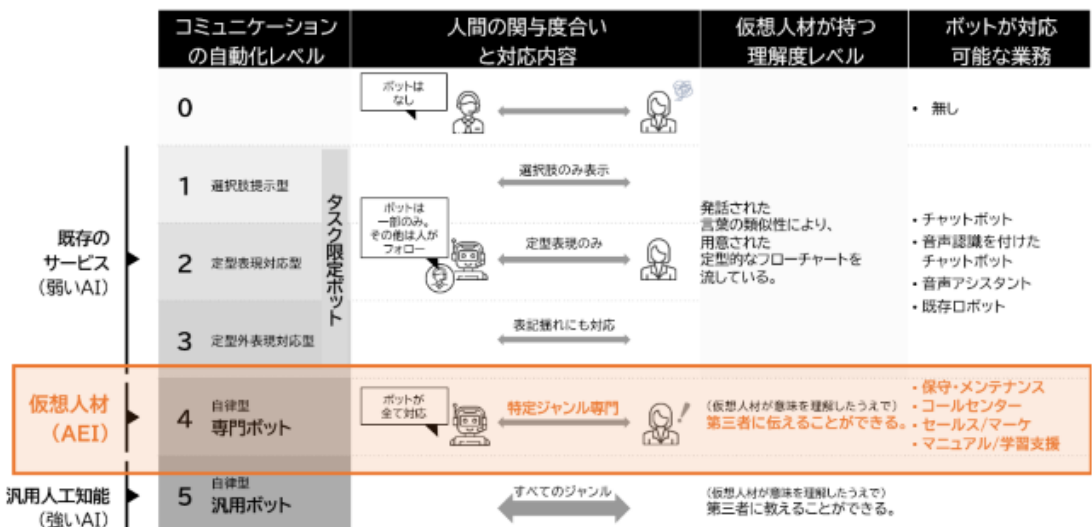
| コミュニケーションの自動化レベル | 人間の関与度合いと対応内容 | 仮想人材が持つ理解度レベル | ボットが対応可能な業務 |
|---|---|---|---|
| 0 | ボットはなし | | ・無し |
| 1 選択肢提示型 | 選択肢のみ表示 | 発話された言葉の類似性により、用意された定型的なフローチャートを流している。 | ・チャットボット ・音声認識を付けたチャットボット ・音声アシスタント ・既存ロボット |
| 2 定型表現対応型 | ボットは一部のみ。その他は人がフォロー 定型表現のみ | | |
| 3 定型外表現対応型 | 表記揺れにも対応 | | |
| 4 自律型 専門ボット | ボットが全て対応 特定ジャンル専門 | （仮想人材が意味を理解したうえで）第三者に伝えることができる。 | ・保守・メンテナンス ・コールセンター ・セールス/マーケ ・マニュアル/学習支援 |
| 5 自律型 汎用ボット | すべてのジャンル | （仮想人材が意味を理解したうえで）第三者に教えることができる。 | |

タスク限定ボット

既存のサービス（弱いAI）

仮想人材（AEI）

汎用人工知能（強いAI）